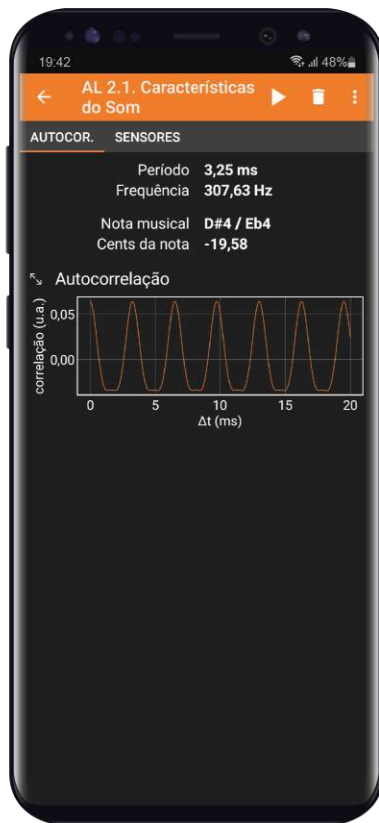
19:42 48%

AL 2.1. Características do Som

AUTOCOR. SENSORES

Período 3,25 ms
Frequência 307,63 Hz

Nota musical D#4 / Eb4
Cents da nota -19,58

Autocorrelação

correlação (u.a.)
0,05
0,00
0 5 10 15 20
Δt (ms)